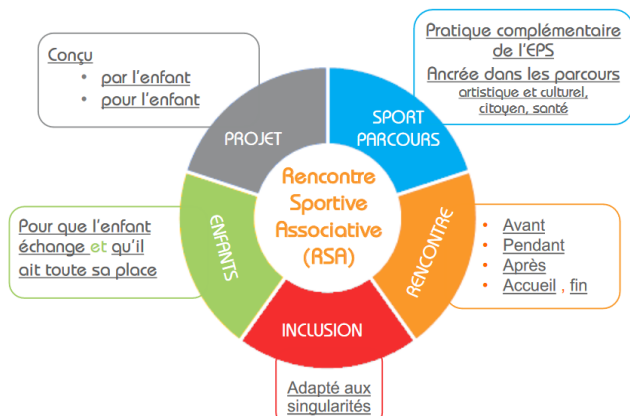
Conçu
• par l'enfant
• pour l'enfant

Pratique complémentaire de l'EPS
Ancrée dans les parcours artistique et culturel, citoyen, santé

PROJET

SPORT PARCOURS

Rencontre Sportive Associative (RSA)

Pour que l'enfant échange et qu'il ait toute sa place

ENFANTS

RENCONTRE

• Avant
• Pendant
• Après
• Accueil , fin

INCLUSION

Adapté aux singularités